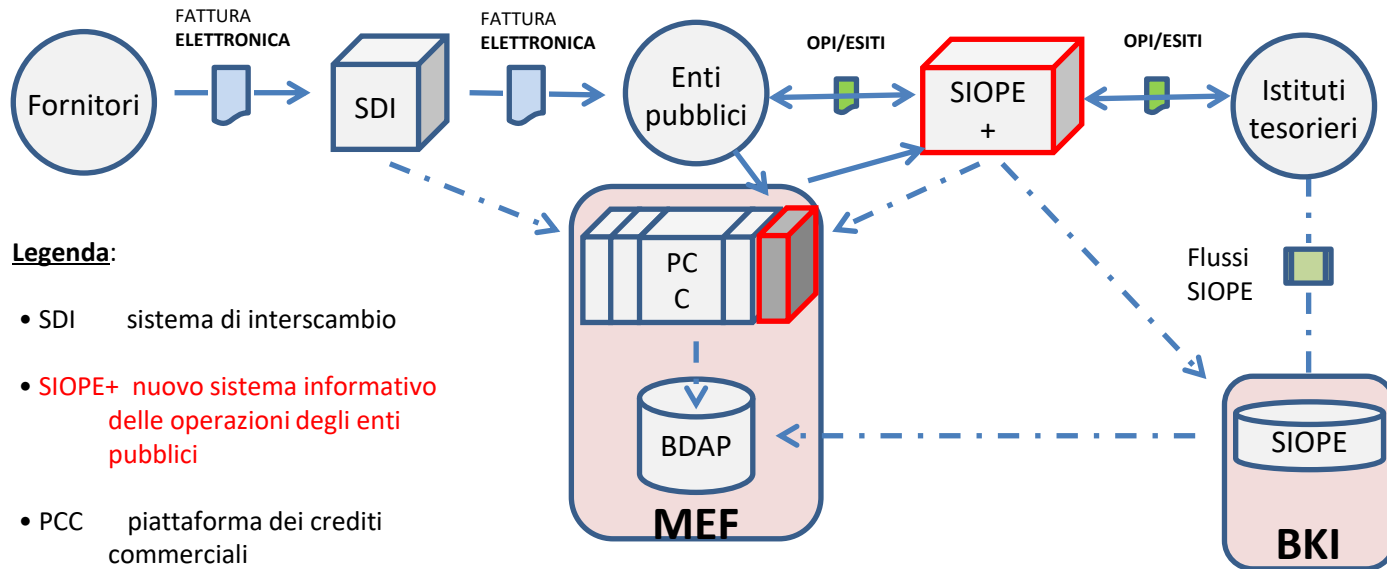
Fornitori

FATTURA
ELETTRONICA

SDI

FATTURA
ELETTRONICA

Enti pubblici

OPI/ESITI

SIOPE +

OPI/ESITI

Istituti tesorieri

PC C

BDAP

MEF

Flussi SIOPE

SIOPE

BKI

Legenda:

• SDI sistema di interscambio

• SIOPE+ nuovo sistema informativo delle operazioni degli enti pubblici

• PCC piattaforma dei crediti commerciali